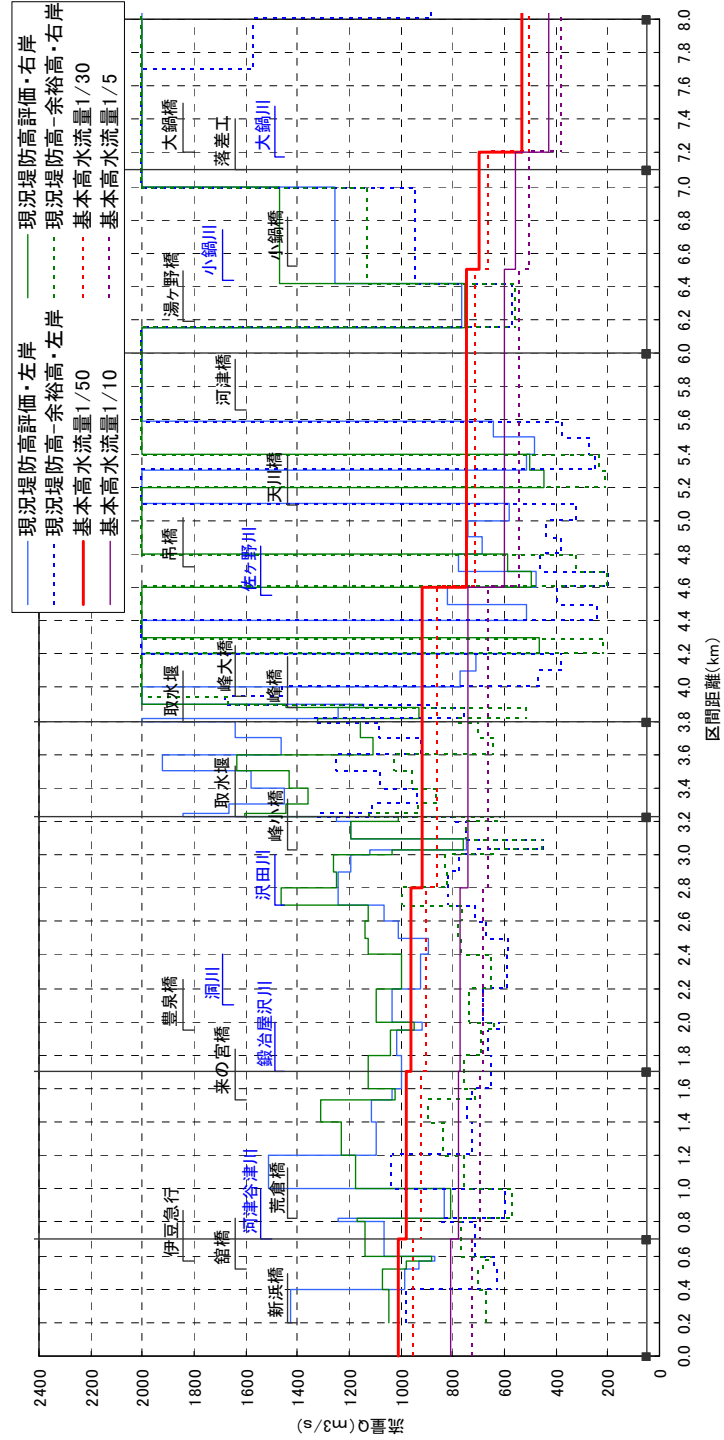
現況堤防高評価・左岸
現況堤防高評価・右岸
現況堤防高－余裕高・左岸
現況堤防高－余裕高・右岸
基本高水流量1/50
基本高水流量1/30
基本高水流量1/10
基本高水流量1/5

新浜橋
舘橋
伊豆急行
荒倉橋
河津谷津川
来の宮橋
鍛冶屋沢川
豊泉橋
洞川
沢田川
峰小橋
取水堰
峰橋
峰大橋
取水堰
佐ヶ野川
吊橋
天川橋
河津橋
湯ヶ野橋
小鍋川
小鍋橋
大鍋橋
落差工
大鍋川

流量Q(m3/s)
区間距離(km)

2400
2200
2000
1800
1600
1400
1200
1000
800
600
400
200
0

0.0
0.2
0.4
0.6
0.8
1.0
1.2
1.4
1.6
1.8
2.0
2.2
2.4
2.6
2.8
3.0
3.2
3.4
3.6
3.8
4.0
4.2
4.4
4.6
4.8
5.0
5.2
5.4
5.6
5.8
6.0
6.2
6.4
6.6
6.8
7.0
7.2
7.4
7.6
7.8
8.0